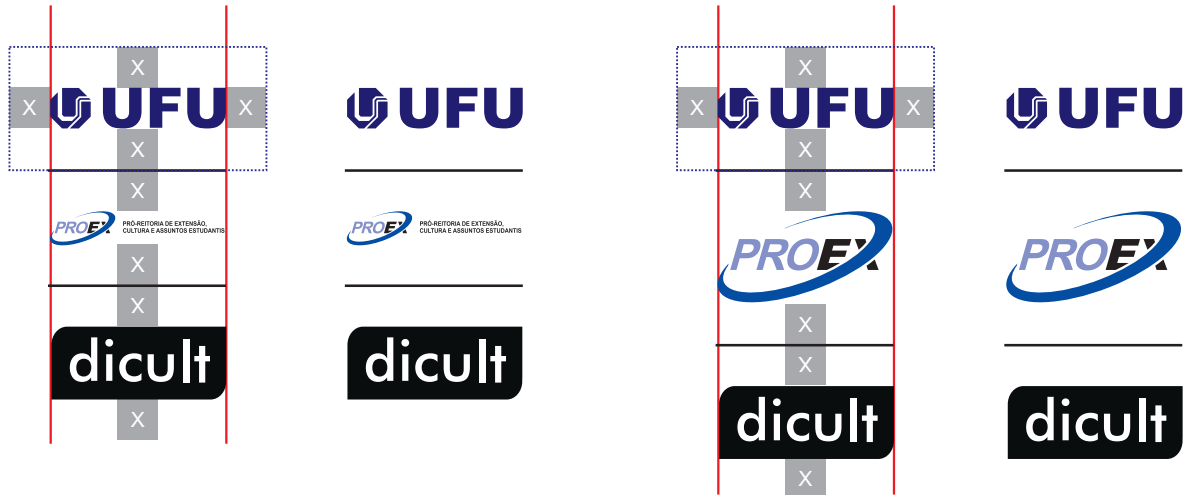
X
X UFU X
X
X
PROEX PRÓ-REITORIA DE EXTENSÃO, CULTURA E ASSUNTOS ESTUDANTIS
X
X
dicult
X

UFU
PROEX PRÓ-REITORIA DE EXTENSÃO, CULTURA E ASSUNTOS ESTUDANTIS
dicult

X
X UFU X
X
X
PROEX
X
X
dicult
X

UFU
PROEX
dicult